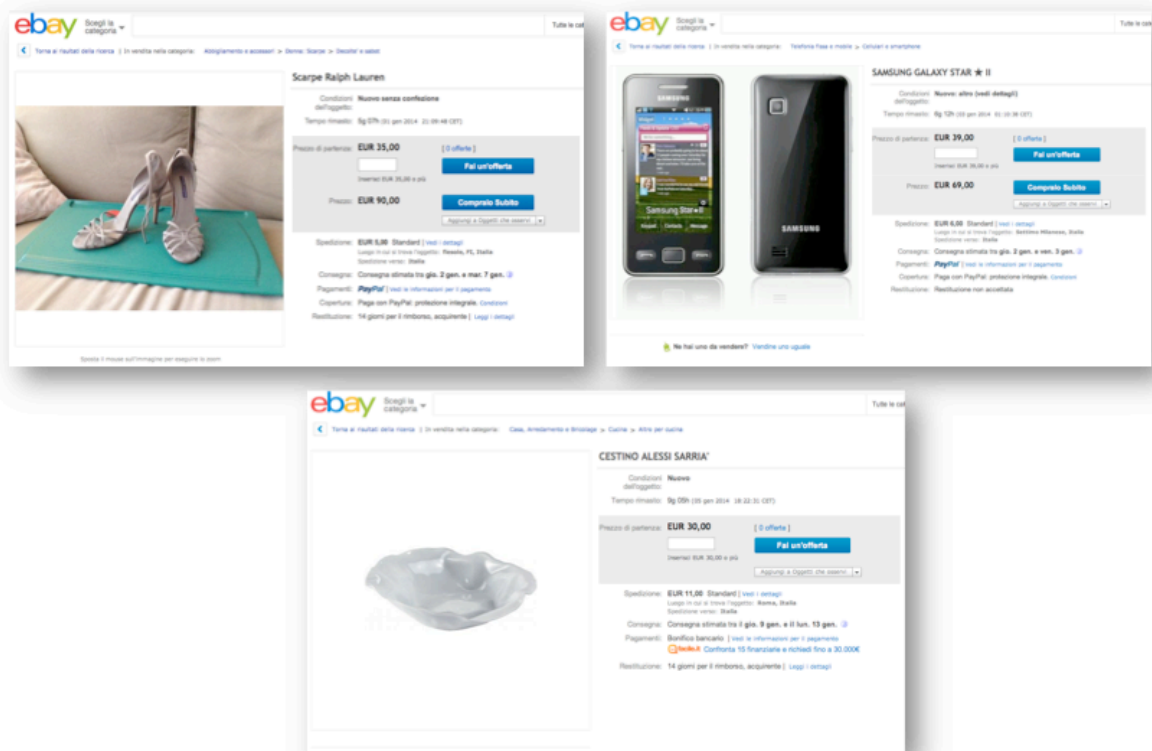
ebay Scegli la categoria Tutte le

Torna ai risultati della ricerca | In vendita nella categoria: Abbigliamento e accessori > Donna: Scarpe > Decolte' e sabot

Scarpe Ralph Lauren

Condizioni dell'oggetto: Nuovo senza confezione

Tempo rimasto: 5g 07h (31 gen 2014 21:09:48 CET)

Prezzo di partenza: EUR 35,00 [0 offerte]

Inserisci EUR 35,00 o più

Fai un'offerta

Prezzo: EUR 90,00 Compralo Subito

Aggiungi a Oggetti che osservi

Spedizione: EUR 5,00 Standard | Vedi i dettagli
Luogo in cui si trova l'oggetto: Fiesole, FI, Italia
Spedizione verso: Italia

Consegna: Consegna stimata tra gio. 2 gen. e mar. 7 gen.

Pagamenti: PayPal | Vedi le informazioni per il pagamento

Copertura: Paga con PayPal: protezione integrale. Condizioni

Restituzione: 14 giorni per il rimborso, acquirente | Leggi i dettagli

Sposta il mouse sull'immagine per eseguire lo zoom

ebay Scegli la categoria Tutte le cate

Torna ai risultati della ricerca | In vendita nella categoria: Telefonia fissa e mobile > Cellulari e smartphone

SAMSUNG GALAXY STAR ★ II

Condizioni dell'oggetto: Nuovo: altro (vedi dettagli)

Tempo rimasto: 5g 12h (03 gen 2014 01:16:38 CET)

Prezzo di partenza: EUR 39,00 [0 offerte]

Inserisci EUR 39,00 o più

Fai un'offerta

Prezzo: EUR 69,00 Compralo Subito

Aggiungi a Oggetti che osservi

Spedizione: EUR 6,00 Standard | Vedi i dettagli
Luogo in cui si trova l'oggetto: Sestino Milanese, Italia
Spedizione verso: Italia

Consegna: Consegna stimata tra gio. 2 gen. e ven. 3 gen.

Pagamenti: PayPal | Vedi le informazioni per il pagamento

Copertura: Paga con PayPal: protezione integrale. Condizioni

Restituzione: Restituzione non accettata

SAMSUNG

Samsung Star II

SAMSUNG

Ne hai uno da vendere? Vendine uno uguale

ebay Scegli la categoria Tutte le cat

Torna ai risultati della ricerca | In vendita nella categoria: Casa, Arredamento e Bricolage > Cucina > Altro per cucina

CESTINO ALESSI SARRIA'

Condizioni dell'oggetto: Nuovo

Tempo rimasto: 5g 05h (05 gen 2014 18:22:31 CET)

Prezzo di partenza: EUR 30,00 [0 offerte]

Inserisci EUR 30,00 o più

Fai un'offerta

Aggiungi a Oggetti che osservi

Spedizione: EUR 11,00 Standard | Vedi i dettagli
Luogo in cui si trova l'oggetto: Roma, Italia
Spedizione verso: Italia

Consegna: Consegna stimata tra il gio. 9 gen. e il lun. 13 gen.

Pagamenti: Bonifico bancario | Vedi le informazioni per il pagamento
facile.it Confronta 15 finanziarie e richiedi fino a 30.000€

Restituzione: 14 giorni per il rimborso, acquirente | Leggi i dettagli